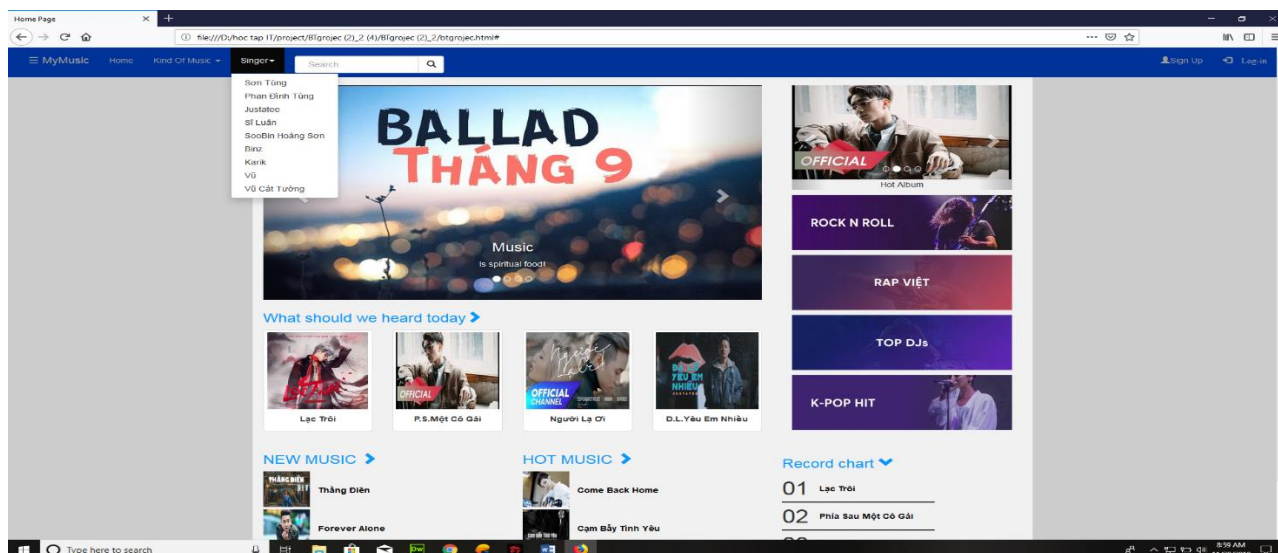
Home Page

file:///D:/hoc tap IT/project/BTgrojec (2)_2 (4)/BTgrojec (2)_2/btgrojec.html#

≡ MyMusic Home Kind Of Music ▾ Singer ▾ Search

Sign Up Log in

Sơn Tùng
Phan Đình Tùng
Justatee
Sĩ Luân
SooBin Hoàng Sơn
Binz
Karik
Vũ
Vũ Cát Tường

BALLAD
THÁNG 9

Music
Is spiritual food!

OFFICIAL
Hot Album

ROCK N ROLL

RAP VIỆT

TOP DJs

K-POP HIT

What should we heard today

OFFICIAL

OFFICIAL CHANNEL

Lạc Trôi
P.S.Một Cô Gái
Người Lạ Ơi
D.L.Yêu Em Nhiều

NEW MUSIC

Thằng Điên

Forever Alone

HOT MUSIC

Come Back Home

Cạm Bẫy Tình Yêu

Record chart

01 Lạc Trôi

02 Phía Sau Một Cô Gái

Type here to search

8:59 AM